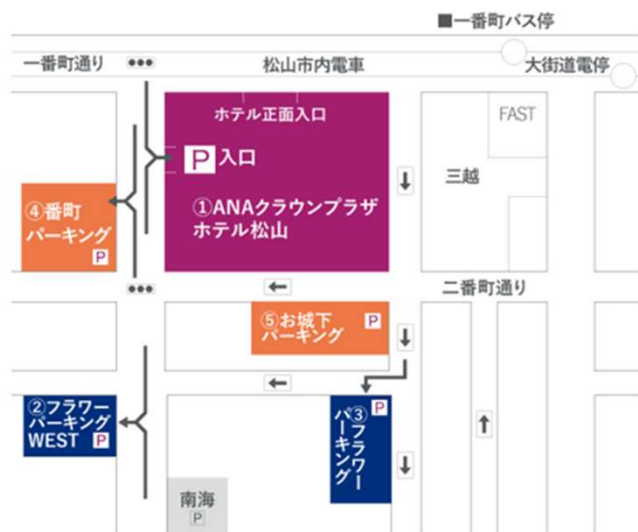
■一番町バス停

一番町通り

松山市内電車

大街道電停

ホテル正面入口

P 入口

①ANAクラウンプラザ ホテル松山

FAST

三越

④番町 パーキング P

二番町通り

⑤お城下 パーキング P

②フラワー パーキング WEST P

P ③フラワー パーキング

南海 P